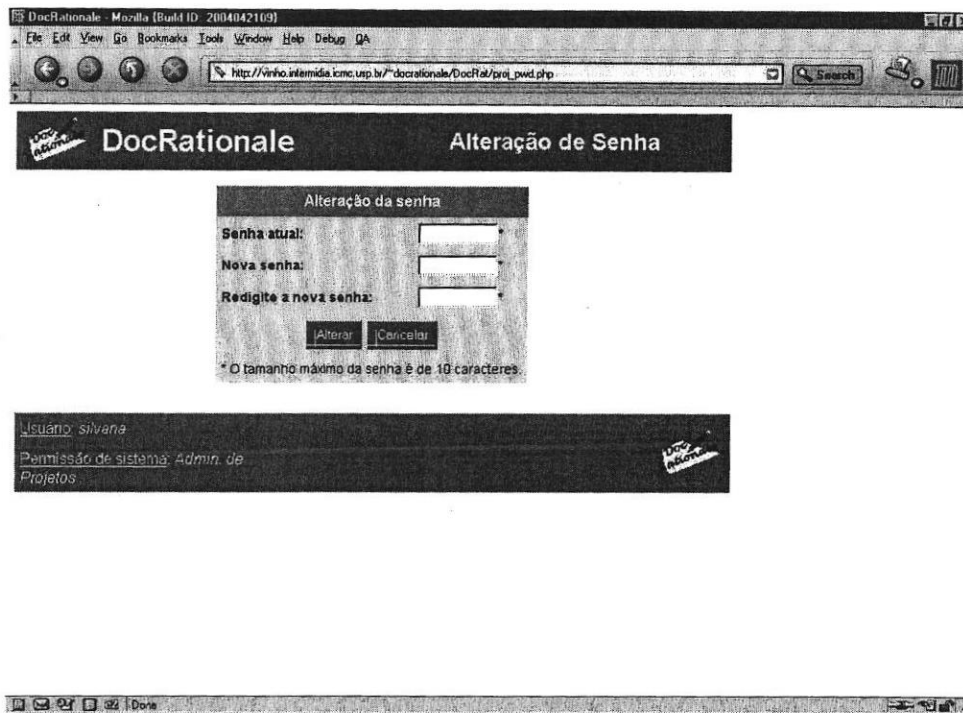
DocRationale - Mozilla {Build ID: 2004042109}

File Edit View Go Bookmarks Tools Window Help Debug QA

http://vinho.intermidia.icmc.usp.br/~docrationale/DocRat/proj_pwd.php

Search

DocRationale

Alteração de Senha

Alteração da senha

Senha atual: *

Nova senha: *

Redigite a nova senha: *

Alterar Cancelar

* O tamanho máximo da senha é de 10 caracteres.

Usuário: silvana

Permissão de sistema: Admin. de Projetos

Done